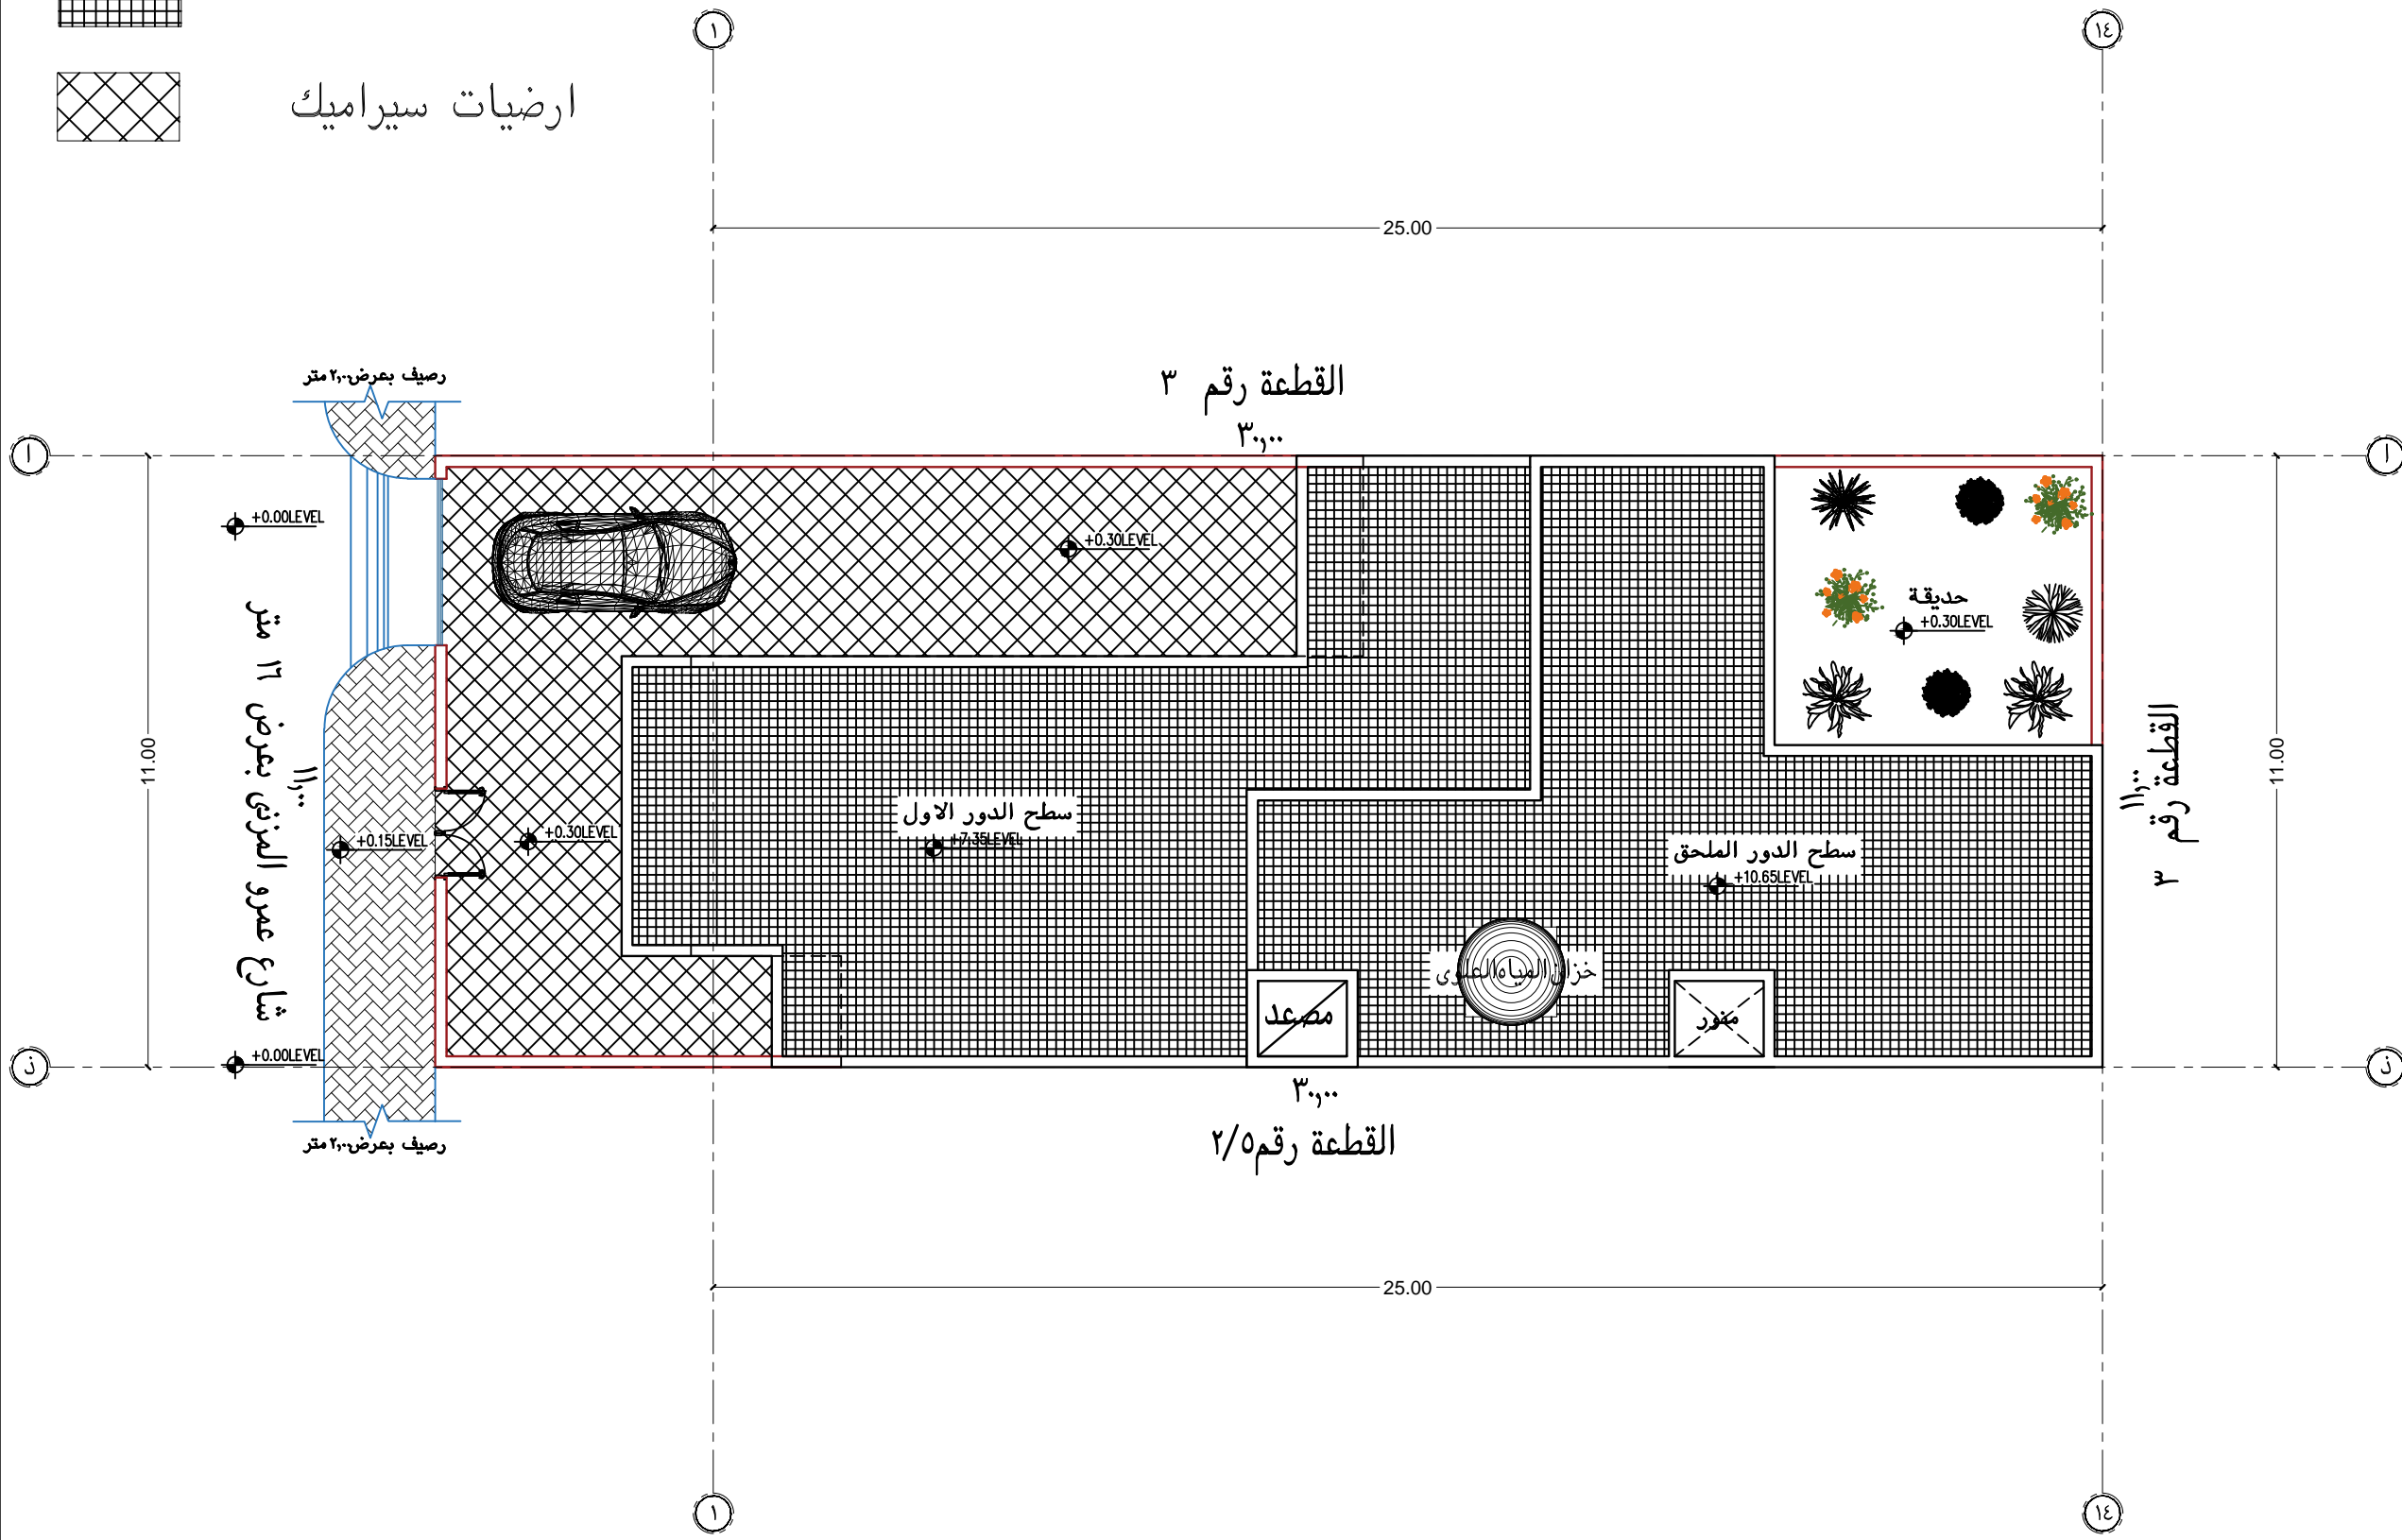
ارضيات سيراميك

١
١٤

25.00

القطعة رقم ٣
٣٠,٠٠

رصيف بعرض ٢,٠٠ متر

ا
ا

+0.00LEVEL
+0.30LEVEL

حديقة
+0.30LEVEL

شارع عمرو المزنى بعرض ١٦ متر
١١,٠٠

11.00
11.00

القطعة رقم ٣
١١,٠٠

+0.15LEVEL
+0.30LEVEL

سطح الدور الاول
+7.35LEVEL

سطح الدور الملحق
+10.65LEVEL

خزان المياه العلوى

مصعد
منور

ذ
ذ

+0.00LEVEL

٣٠,٠٠
القطعة رقم٢/٥

رصيف بعرض ٢,٠٠ متر

25.00

١
١٤